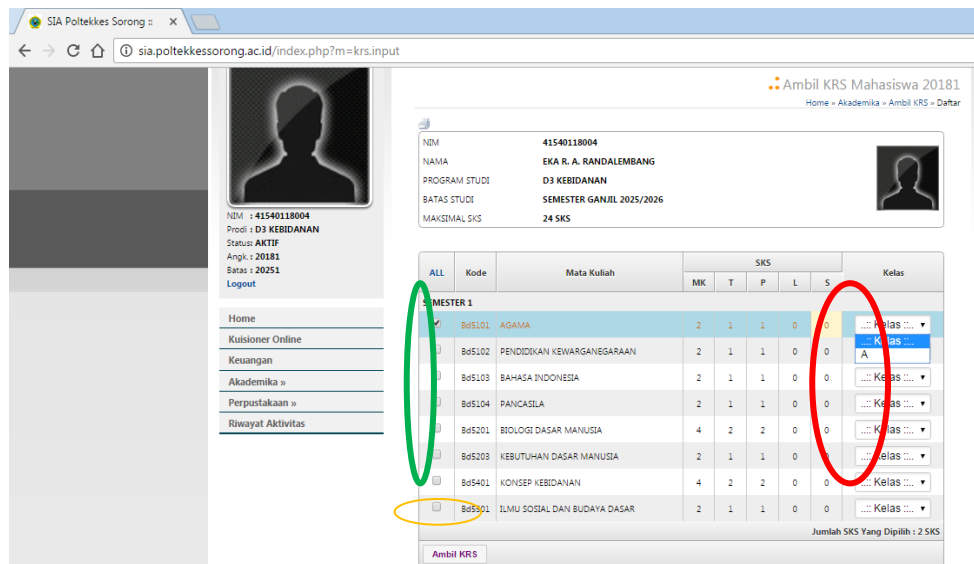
SIA Poltekkes Sorong ::

sia.poltekkessorong.ac.id/index.php?m=krs.input

NIM : 41540118004
Prodi : D3 KEBIDANAN
Status: AKTIF
Angk.: 20181
Batas : 20251
Logout

Home
Kuisioner Online
Keuangan
Akademika »
Perpustakaan »
Riwayat Aktivitas

Ambil KRS Mahasiswa 20181

Home » Akademika » Ambil KRS » Daftar

| | |
|---|---|
| NIM | 41540118004 |
| NAMA | EKA R. A. RANDALEMBANG |
| PROGRAM STUDI | D3 KEBIDANAN |
| BATAS STUDI | SEMESTER GANJIL 2025/2026 |
| MAKSIMAL SKS | 24 SKS |

| ALL | Kode | Mata Kuliah | SKS MK | T | P | L | S | Kelas |
|---|---|---|---|---|---|---|---|---|
| SEMESTER 1 | | | | | | | | |
| | Bd5101 | AGAMA | 2 | 1 | 1 | 0 | 0 | ..:: Kelas ::.. / ..:: Kelas ::.. / A |
| | Bd5102 | PENDIDIKAN KEWARGANEGARAAN | 2 | 1 | 1 | 0 | 0 | ..:: Kelas ::.. |
| | Bd5103 | BAHASA INDONESIA | 2 | 1 | 1 | 0 | 0 | ..:: Kelas ::.. |
| | Bd5104 | PANCASILA | 2 | 1 | 1 | 0 | 0 | ..:: Kelas ::.. |
| | Bd5201 | BIOLOGI DASAR MANUSIA | 4 | 2 | 2 | 0 | 0 | ..:: Kelas ::.. |
| | Bd5203 | KEBUTUHAN DASAR MANUSIA | 2 | 1 | 1 | 0 | 0 | ..:: Kelas ::.. |
| | Bd5401 | KONSEP KEBIDANAN | 4 | 2 | 2 | 0 | 0 | ..:: Kelas ::.. |
| | Bd5301 | ILMU SOSIAL DAN BUDAYA DASAR | 2 | 1 | 1 | 0 | 0 | ..:: Kelas ::.. |

Jumlah SKS Yang Dipilih : 2 SKS

Ambil KRS